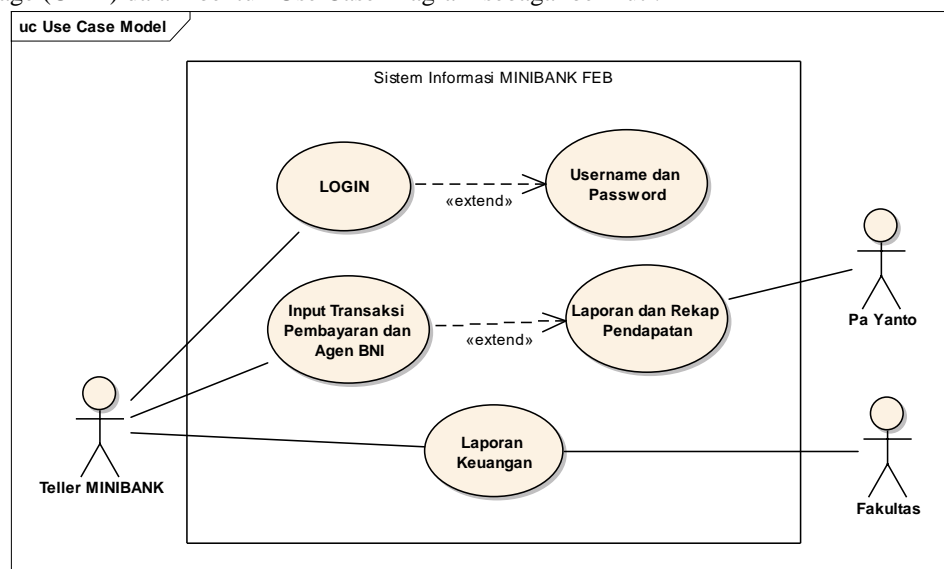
uc Use Case Model

Sistem Informasi MINIBANK FEB

LOGIN

«extend»

Username dan Password

Input Transaksi Pembayaran dan Agen BNI

«extend»

Laporan dan Rekap Pendapatan

Pa Yanto

Laporan Keuangan

Teller MINIBANK

Fakultas